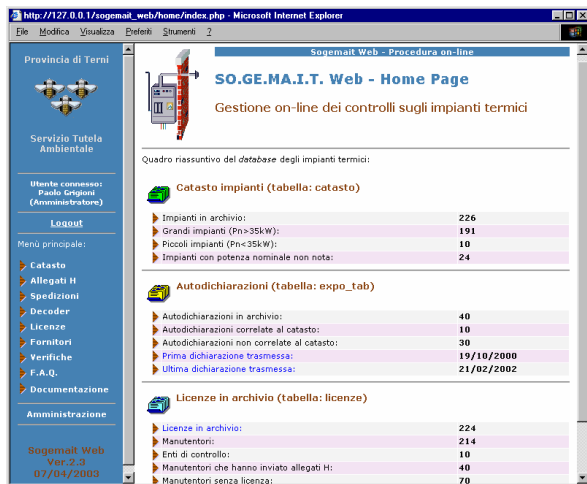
http://127.0.0.1/sogemait_web/home/index.php - Microsoft Internet Explorer

File Modifica Visualizza Preferiti Strumenti ?

Provincia di Terni

Servizio Tutela Ambientale

Utente connesso: Paolo Grigioni (Amministratore)

Logout

Menù principale:

Catasto
Allegati H
Spedizioni
Decoder
Licenze
Fornitori
Verifiche
F.A.Q.
Documentazione

Amministrazione

Sogemait Web Ver.2.3 07/04/2003

Sogemait Web - Procedura on-line

SO.GE.MA.I.T. Web - Home Page

Gestione on-line dei controlli sugli impianti termici

Quadro riassuntivo del database degli impianti termici:

Catasto impianti (tabella: catasto)

| | |
|---|---|
| Impianti in archivio: | 226 |
| Grandi impianti (Pn>35kW): | 191 |
| Piccoli impianti (Pn<35kW): | 10 |
| Impianti con potenza nominale non nota: | 24 |

Autodichiarazioni (tabella: expo_tab)

| | |
|---|---|
| Autodichiarazioni in archivio: | 40 |
| Autodichiarazioni correlate al catasto: | 10 |
| Autodichiarazioni non correlate al catasto: | 30 |
| Prima dichiarazione trasmessa: | 19/10/2000 |
| Ultima dichiarazione trasmessa: | 21/02/2002 |

Licenze in archivio (tabella: licenze)

| | |
|---|---|
| Licenze in archivio: | 224 |
| Manutentori: | 214 |
| Enti di controllo: | 10 |
| Manutentori che hanno inviato allegati H: | 40 |
| Manutentori senza licenza: | 70 |